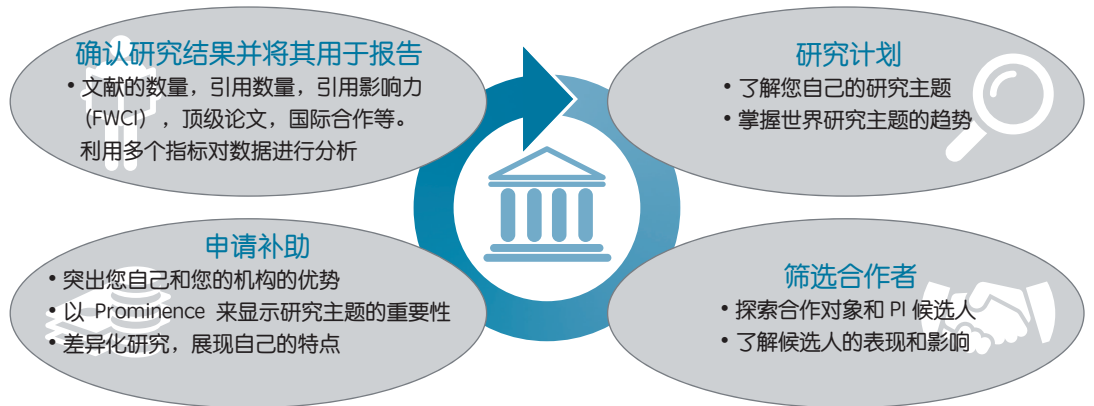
确认研究结果并将其用于报告

• 文献的数量，引用数量，引用影响力（FWCI），顶级论文，国际合作等。利用多个指标对数据进行分析

研究计划

• 了解您自己的研究主题
• 掌握世界研究主题的趋势

申请补助

• 突出您自己和您的机构的优势
• 以 Prominence 来显示研究主题的重要性
• 差异化研究，展现自己的特点

筛选合作者

• 探索合作对象和 PI 候选人
• 了解候选人的表现和影响